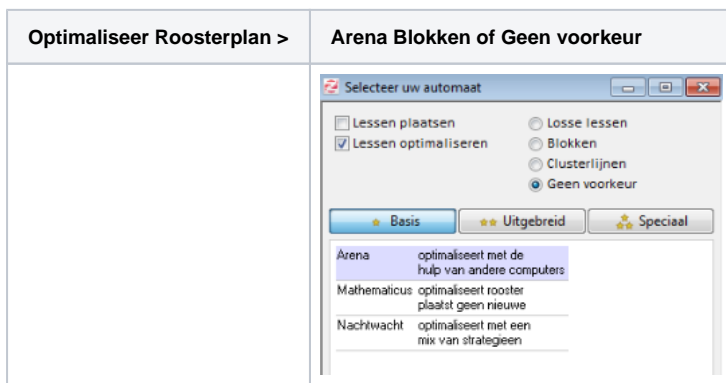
| Optimaliseer Roosterplan > | Arena Blokken of Geen voorkeur |
|---|---|
| | Selecteer uw automaat<br>Lessen plaatsen<br>Lessen optimaliseren<br>Losse lessen<br>Blokken<br>Clusterlijnen<br>Geen voorkeur<br>Basis<br>Uitgebreid<br>Speciaal<br>Arena optimaliseert met de hulp van andere computers<br>Mathematicus optimaliseert rooster plaatst geen nieuwe<br>Nachtwacht optimaliseert met een mix van strategieen |